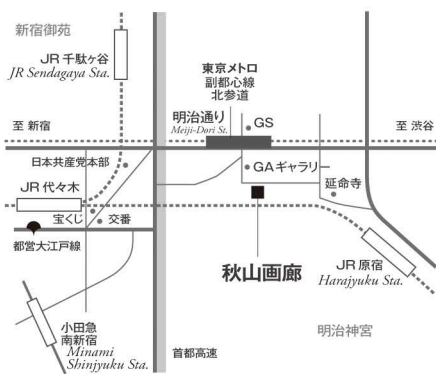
新宿御苑

JR 千駄ヶ谷
JR Sendagaya Sta.

東京メトロ
副都心線
北参道

明治通り
Meiji-Dori St.

GS

至 新宿

至 渋谷

日本共産党本部

GAギャラリー

JR 代々木

延命寺

宝くじ

交番

都営大江戸線

秋山画廊

JR 原宿
Harajyuku Sta.

小田急
南新宿
Minami
Shinjyuku Sta.

明治神宮

首都高速